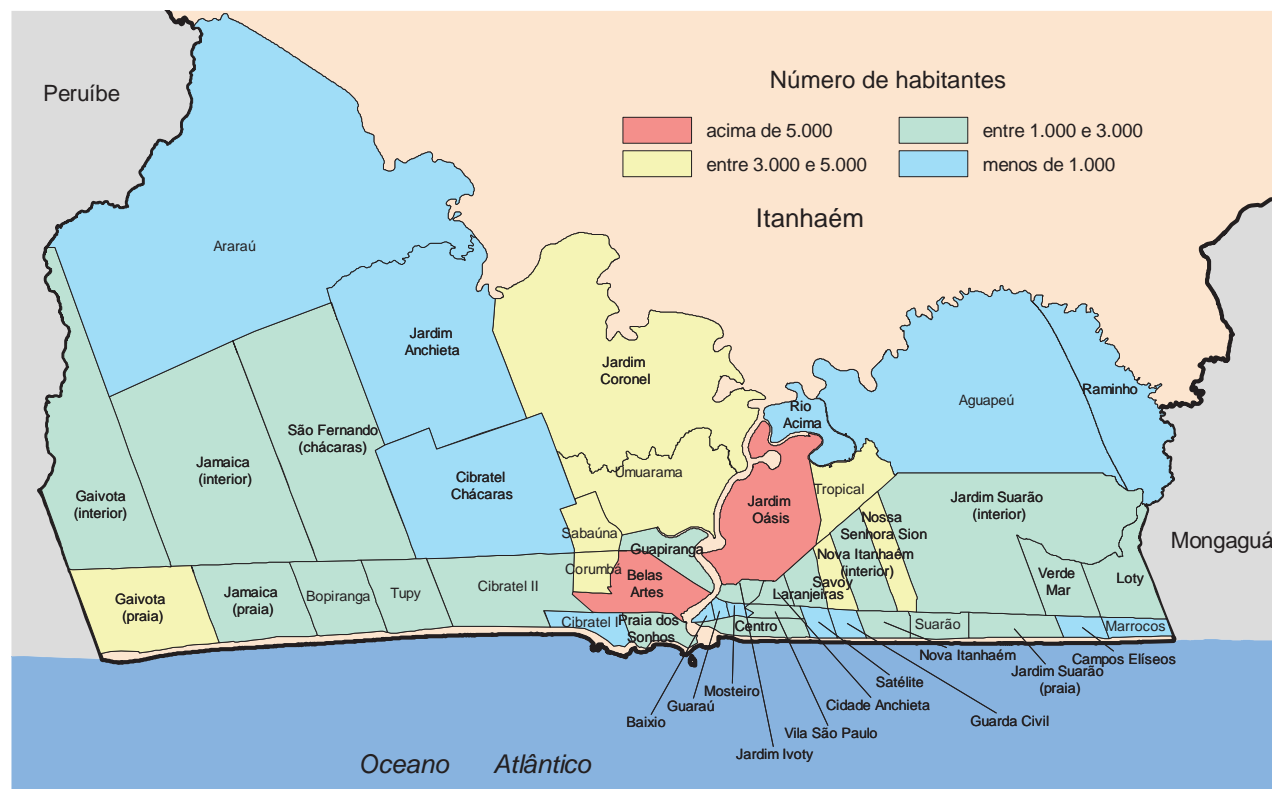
Peruíbe

Número de habitantes

acima de 5.000

entre 3.000 e 5.000

entre 1.000 e 3.000

menos de 1.000

Itanhaém

Mongaguá

Araraú

Jardim Anchieta

Jardim Coronel

Rio Acima

Aguapeú

Raminho

São Fernando (chácaras)

Jamaica (interior)

Gaivota (interior)

Cibratel Chácaras

Umuarama

Jardim Oásis

Tropical

Jardim Suarão (interior)

Nossa Senhora Sion

Sabaúna

Guapiranga

Nova Itanhaém (interior)

Corumbá

Belas Artes

Savoy

Laranjeiras

Verde Mar

Loty

Gaivota (praia)

Jamaica (praia)

Bopiranga

Tupy

Cibratel II

Cibratel I

Praia dos Sonhos

Centro

Suarão

Marrocos

Nova Itanhaém

Campos Elíseos

Jardim Suarão (praia)

Satélite

Guarda Civil

Cidade Anchieta

Vila São Paulo

Jardim Ivoty

Mosteiro

Guaraú

Baixio

Oceano Atlântico